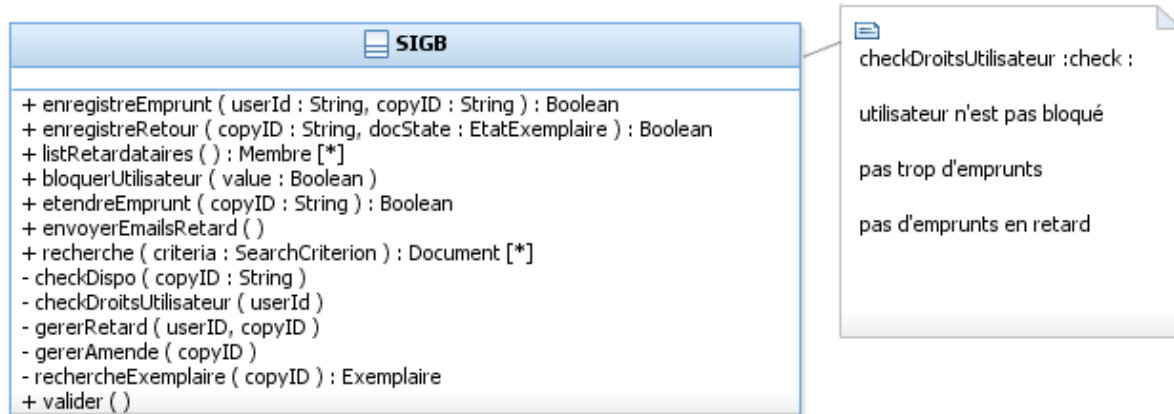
SIGB

+ enregistreEmprunt ( userId : String, copyID : String ) : Boolean
+ enregistreRetour ( copyID : String, docState : EtatExemplaire ) : Boolean
+ listRetardataires ( ) : Membre [*]
+ bloquerUtilisateur ( value : Boolean )
+ etendreEmprunt ( copyID : String ) : Boolean
+ envoyerEmailsRetard ( )
+ recherche ( criteria : SearchCriterion ) : Document [*]
- checkDispo ( copyID : String )
- checkDroitsUtilisateur ( userId )
- gererRetard ( userID, copyID )
- gererAmende ( copyID )
- rechercheExemplaire ( copyID ) : Exemplaire
+ valider ( )

checkDroitsUtilisateur :check :

utilisateur n'est pas bloqué

pas trop d'emprunts

pas d'emprunts en retard